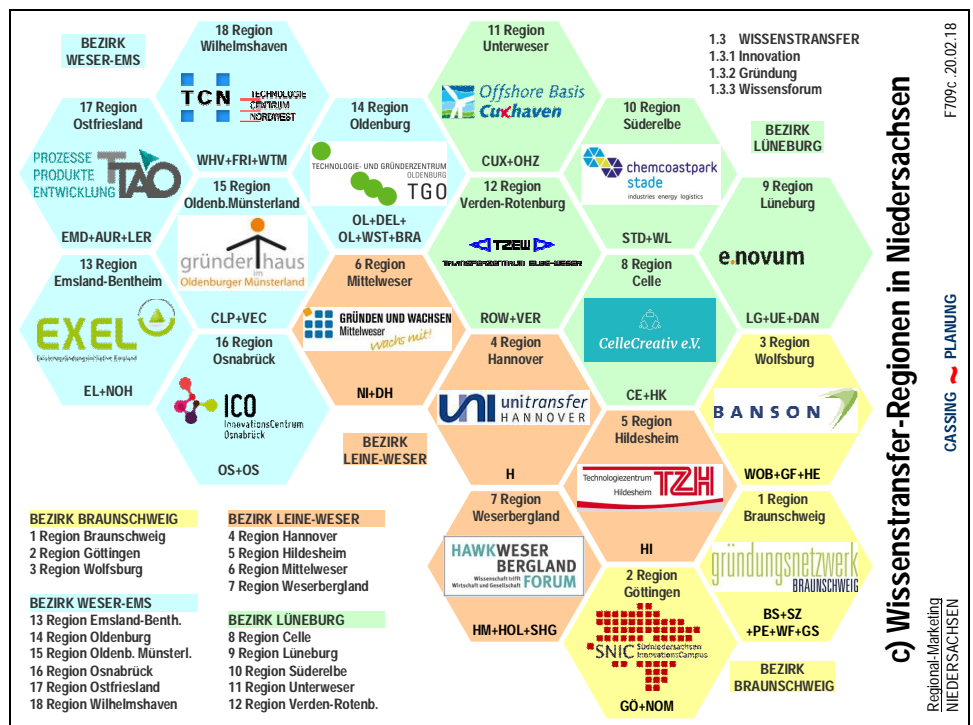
BEZIRK WESER-EMS

18 Region Wilhelmshaven

TCN TECHNOLOGIE CENTRUM NORDWEST

WHV+FRI+WTM

17 Region Ostfriesland

PROZESSE PRODUKTE ENTWICKLUNG TAO

EMD+AUR+LER

15 Region Oldenb.Münsterland

gründerhaus im Oldenburger Münsterland

CLP+VEC

14 Region Oldenburg

TECHNOLOGIE- UND GRÜNDERZENTRUM OLDENBURG TGO

OL+DEL+ OL+WST+BRA

13 Region Emsland-Bentheim

EXEL Existenzgründungsinitiative Emsland

EL+NOH

16 Region Osnabrück

ICO InnovationsCentrum Osnabrück

OS+OS

6 Region Mittelweser

GRÜNDEN UND WACHSEN Mittelweser wachs mit!

NI+DH

BEZIRK LEINE-WESER

11 Region Unterweser

Offshore Basis Cuxhaven

CUX+OHZ

12 Region Verden-Rotenburg

TZEW TRANSFERZENTRUM ELBE-WESER

ROW+VER

4 Region Hannover

unitransfer HANNOVER

H

7 Region Weserbergland

HAWK WESER BERGLAND FORUM Wissenschaft trifft Wirtschaft und Gesellschaft

HM+HOL+SHG

10 Region Süderelbe

chemcoastpark stade industries energy logistics

STD+WL

8 Region Celle

CelleCreativ e.V.

CE+HK

5 Region Hildesheim

Technologiezentrum Hildesheim TZH

HI

2 Region Göttingen

SNIC Südniedersachsen InnovationsCampus

GÖ+NOM

1.3 WISSENSTRANSFER
1.3.1 Innovation
1.3.2 Gründung
1.3.3 Wissensforum

BEZIRK LÜNEBURG

9 Region Lüneburg

e.novum

LG+UE+DAN

3 Region Wolfsburg

BANSON

WOB+GF+HE

1 Region Braunschweig

gründungsnetzwerk BRAUNSCHWEIG

BS+SZ +PE+WF+GS

BEZIRK BRAUNSCHWEIG

BEZIRK BRAUNSCHWEIG
1 Region Braunschweig
2 Region Göttingen
3 Region Wolfsburg

BEZIRK WESER-EMS
13 Region Emsland-Benth.
14 Region Oldenburg
15 Region Oldenb. Münsterl.
16 Region Osnabrück
17 Region Ostfriesland
18 Region Wilhelmshaven

BEZIRK LEINE-WESER
4 Region Hannover
5 Region Hildesheim
6 Region Mittelweser
7 Region Weserbergland

BEZIRK LÜNEBURG
8 Region Celle
9 Region Lüneburg
10 Region Süderelbe
11 Region Unterweser
12 Region Verden-Rotenb.

c) Wissenstransfer-Regionen in Niedersachsen

CASSING ~ PLANUNG

F709c. 20.02.18

Regional-Marketing NIEDERSACHSEN